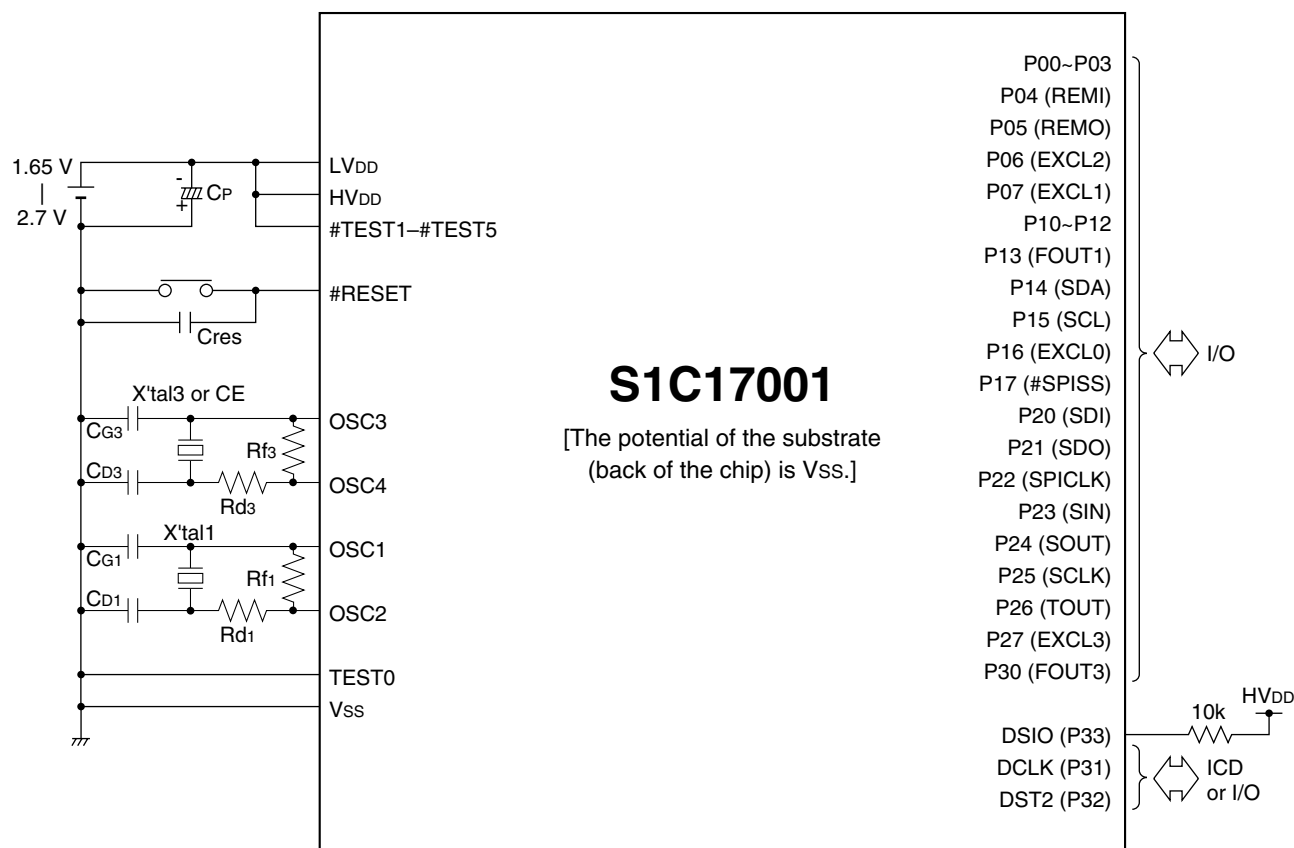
1.65 V
|
2.7 V

-
+
$C_P$

LVDD
HVDD
#TEST1–#TEST5

#RESET

Cres

X'tal3 or CE
$C_{G3}$
Rf3
$C_{D3}$
Rd3

OSC3
OSC4

X'tal1
$C_{G1}$
Rf1
$C_{D1}$
Rd1

OSC1
OSC2

TEST0
Vss

S1C17001

[The potential of the substrate (back of the chip) is Vss.]

P00~P03
P04 (REMI)
P05 (REMO)
P06 (EXCL2)
P07 (EXCL1)
P10~P12
P13 (FOUT1)
P14 (SDA)
P15 (SCL)
P16 (EXCL0)
P17 (#SPISS)
P20 (SDI)
P21 (SDO)
P22 (SPICLK)
P23 (SIN)
P24 (SOUT)
P25 (SCLK)
P26 (TOUT)
P27 (EXCL3)
P30 (FOUT3)

I/O

HVDD
10k
DSIO (P33)
DCLK (P31)
DST2 (P32)

ICD
or I/O